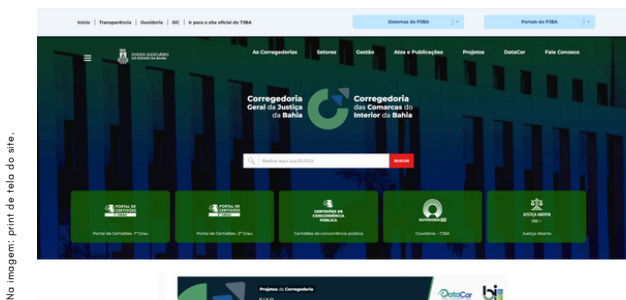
Na imagem: print de tela do site.

Início | Transparência | Ouvidoria | SIC | Ir para o site oficial do TJBA

Sistemas do PJBA

Portais do PJBA

PODER JUDICIÁRIO DO ESTADO DA BAHIA

As Corregedorias Setores Gestão Atos e Publicações Projetos DataCor Fale Conosco

Corregedoria Geral da Justiça da Bahia

Corregedoria das Comarcas do Interior da Bahia

Realize aqui sua BUSCA

BUSCAR

PORTAL DE CERTIDÕES 1º GRAU

Portal de Certidões 1º Grau

PORTAL DE CERTIDÕES 2º GRAU

Portal de Certidões 2º Grau

CERTIDÕES DE CONCORDÂNCIA PÚBLICA

Certidões de concordância pública

OUVIDORIA TJBA

Ouvidoria - TJBA

JUSTIÇA ABERTA

Justiça Aberta

Projetos da Corregedoria

DataCor

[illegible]